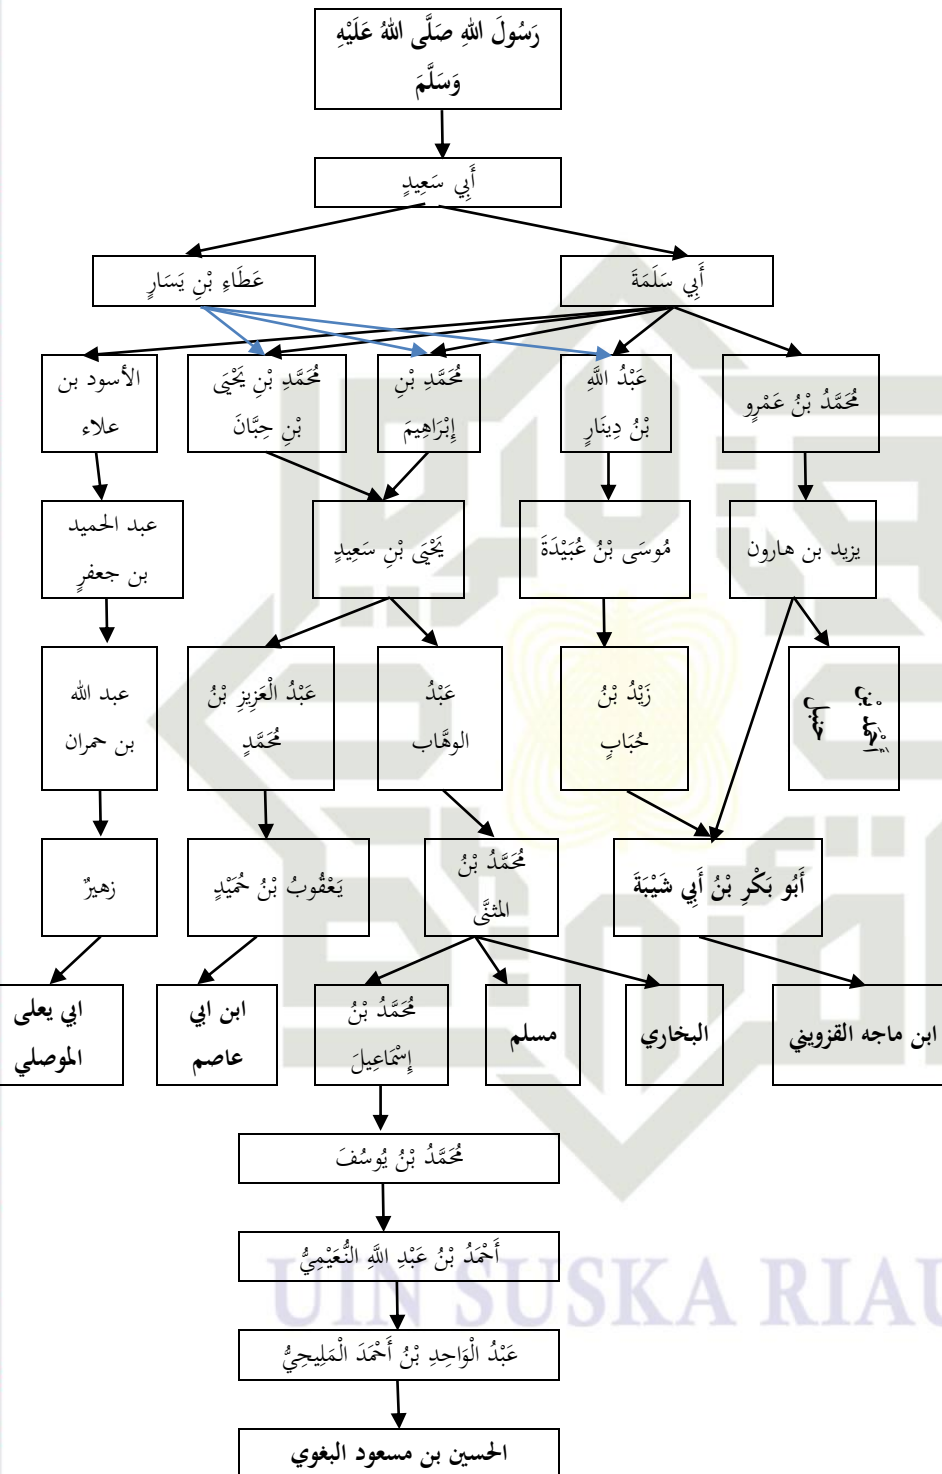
رَسُولَ اللهِ صَلَّى اللهُ عَلَيْهِ وَسَلَّمَ

أَبِي سَعِيدٍ

عَطَاءِ بْنِ يَسَارٍ

أَبِي سَلَمَةَ

الأسود بن علاء

مُحَمَّدِ بْنِ يَحْيَى بْنِ حِبَّانَ

مُحَمَّدِ بْنِ إِبْرَاهِيمَ

عَبْدُ اللَّهِ بْنُ دِينَارٍ

مُحَمَّدُ بْنُ عَمْرٍو

عبد الحميد بن جعفرٍ

يَحْيَى بْنِ سَعِيدٍ

مُوسَى بْنُ عُبَيْدَةَ

يزيد بن هارون

عبد الله بن حمران

عَبْدُ الْعَزِيزِ بْنُ مُحَمَّدٍ

عَبْدُ الوهَّاب

زَيْدُ بْنُ حُبَابٍ

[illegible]

زهيرٌ

يَعْقُوبُ بْنُ حُمَيْدٍ

مُحَمَّدُ بْنُ المثنَّى

أَبُو بَكْرِ بْنُ أَبِي شَيْبَةَ

ابي يعلى الموصلي

ابن ابي عاصم

مُحَمَّدُ بْنُ إِسْمَاعِيلَ

مسلم

البخاري

ابن ماجه القزويني

مُحَمَّدُ بْنُ يُوسُفَ

أَحْمَدُ بْنُ عَبْدِ اللَّهِ النُّعَيْمِيُّ

عَبْدُ الْوَاحِدِ بْنُ أَحْمَدَ الْمَلِيحِيُّ

الحسين بن مسعود البغوي

UIN SUSKA RIAU